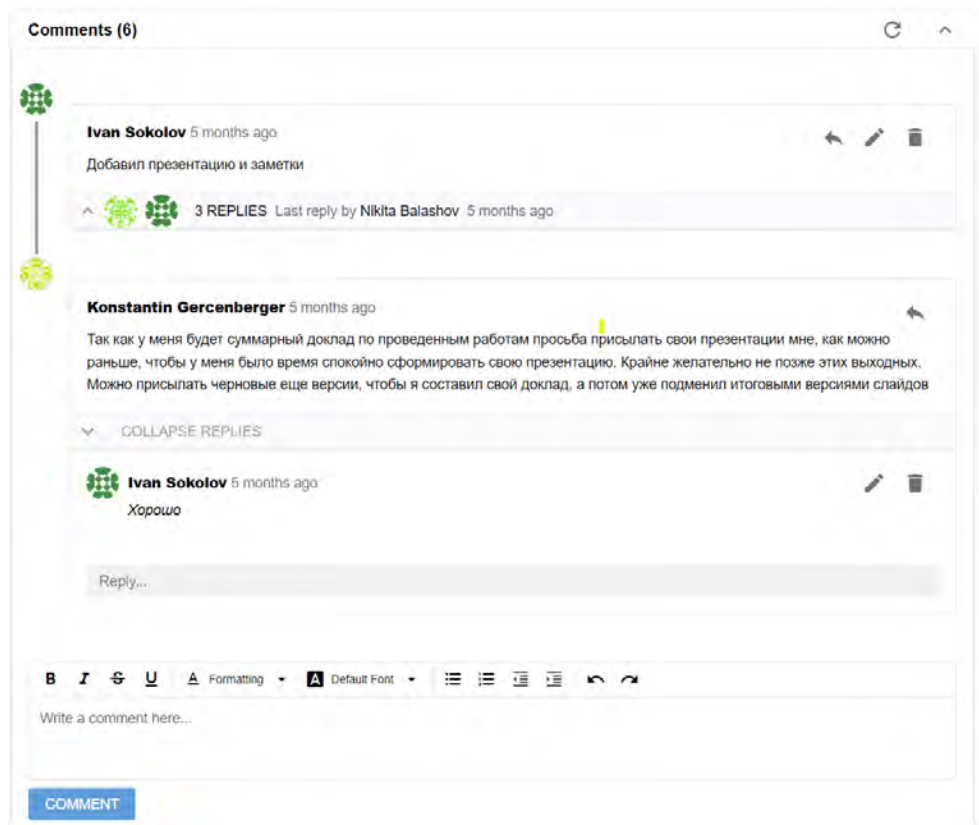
Comments (6)

Ivan Sokolov 5 months ago

Добавил презентацию и заметки

3 REPLIES Last reply by Nikita Balashov 5 months ago

Konstantin Gercenberger 5 months ago

Так как у меня будет суммарный доклад по проведенным работам просьба присылать свои презентации мне, как можно раньше, чтобы у меня было время спокойно сформировать свою презентацию. Крайне желательно не позже этих выходных. Можно присылать черновые еще версии, чтобы я составил свой доклад, а потом уже подменил итоговыми версиями слайдов

COLLAPSE REPLIES

Ivan Sokolov 5 months ago

Хорошо

Reply...

B I S U A Formatting A Default Font

Write a comment here...

COMMENT